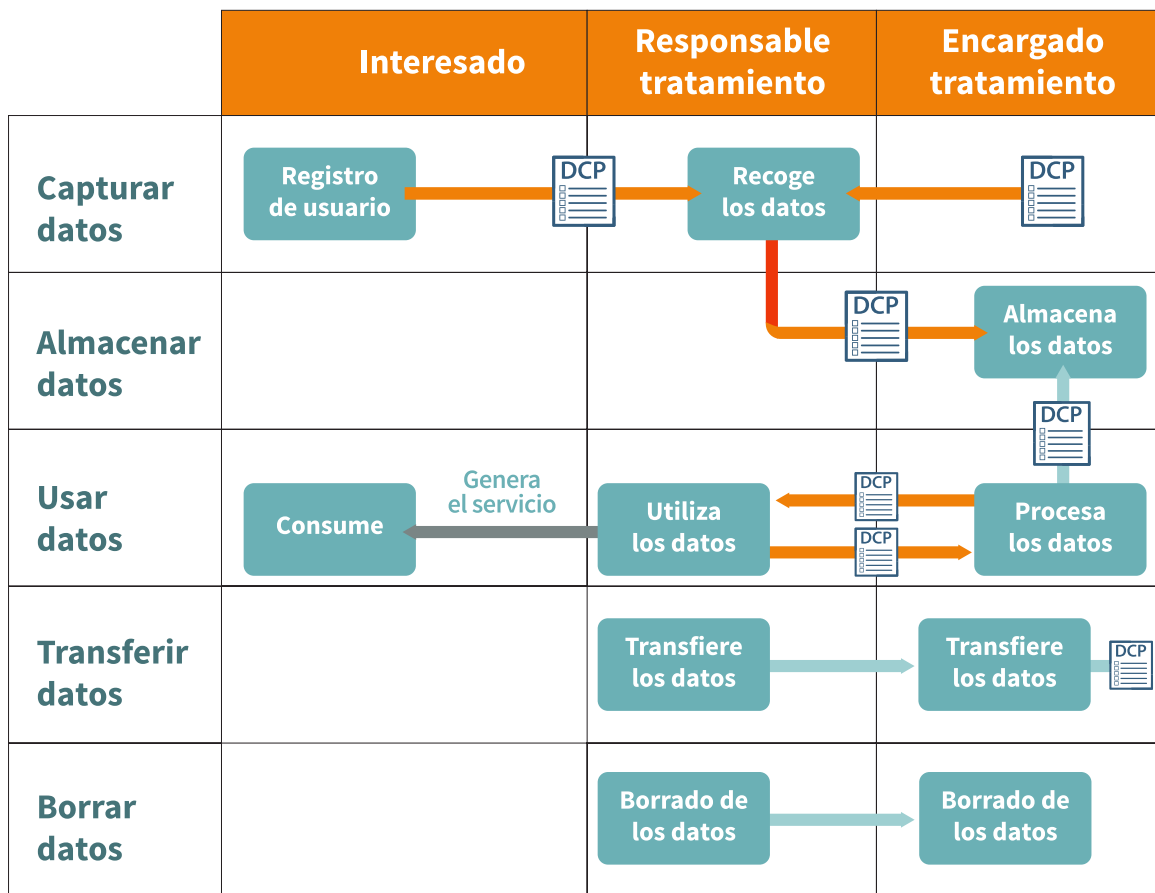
| | Interesado | Responsable tratamiento | Encargado tratamiento |
|---|---|---|---|
| Capturar datos | Registro de usuario DCP | Recoge los datos | DCP |
| Almacenar datos | | DCP | Almacena los datos DCP |
| Usar datos | Consume Genera el servicio | Utiliza los datos DCP DCP | Procesa los datos |
| Transferir datos | | Transfiere los datos | Transfiere los datos DCP |
| Borrar datos | | Borrado de los datos | Borrado de los datos |